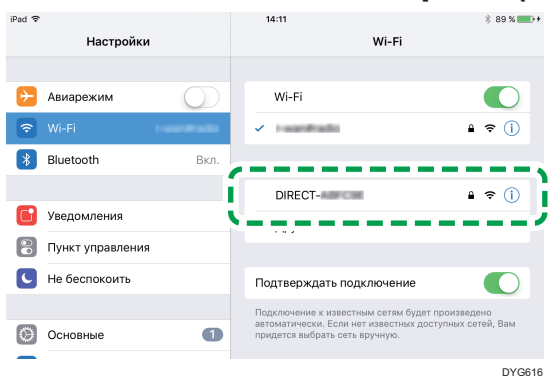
iPad
14:11
89 %

Настройки

Авиарежим
Wi-Fi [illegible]
Bluetooth Вкл.

Уведомления
Пункт управления
Не беспокоить

Основные 1

Wi-Fi

Wi-Fi
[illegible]

DIRECT-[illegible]

Подтверждать подключение

Подключение к известным сетям будет произведено автоматически. Если нет известных доступных сетей, Вам придется выбрать сеть вручную.

DYG616